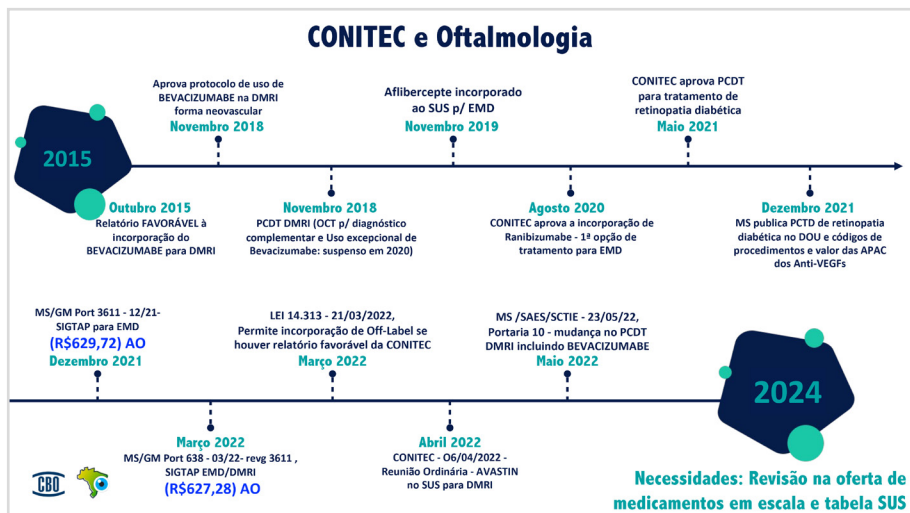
CONITEC e Oftalmologia

2015

Aprova protocolo de uso de BEVACIZUMABE na DMRI forma neovascular
Novembro 2018

Aflibercepte incorporado ao SUS p/ EMD
Novembro 2019

CONITEC aprova PCDT para tratamento de retinopatia diabética
Maio 2021

Outubro 2015
Relatório FAVORÁVEL à incorporação do BEVACIZUMABE para DMRI

Novembro 2018
PCDT DMRI (OCT p/ diagnóstico complementar e Uso excepcional de Bevacizumabe: suspenso em 2020)

Agosto 2020
CONITEC aprova a incorporação de Ranibizumabe - 1ª opção de tratamento para EMD

Dezembro 2021
MS publica PCTD de retinopatia diabética no DOU e códigos de procedimentos e valor das APAC dos Anti-VEGFs

MS/GM Port 3611 - 12/21- SIGTAP para EMD
(R$629,72) AO
Dezembro 2021

LEI 14.313 - 21/03/2022, Permite incorporação de Off-Label se houver relatório favorável da CONITEC
Março 2022

MS /SAES/SCTIE - 23/05/22, Portaria 10 - mudança no PCDT DMRI incluindo BEVACIZUMABE
Maio 2022

2024

Março 2022
MS/GM Port 638 - 03/22- revg 3611 , SIGTAP EMD/DMRI
(R$627,28) AO

Abril 2022
CONITEC - 06/04/2022 - Reunião Ordinária - AVASTIN no SUS para DMRI

CBO

Necessidades: Revisão na oferta de medicamentos em escala e tabela SUS